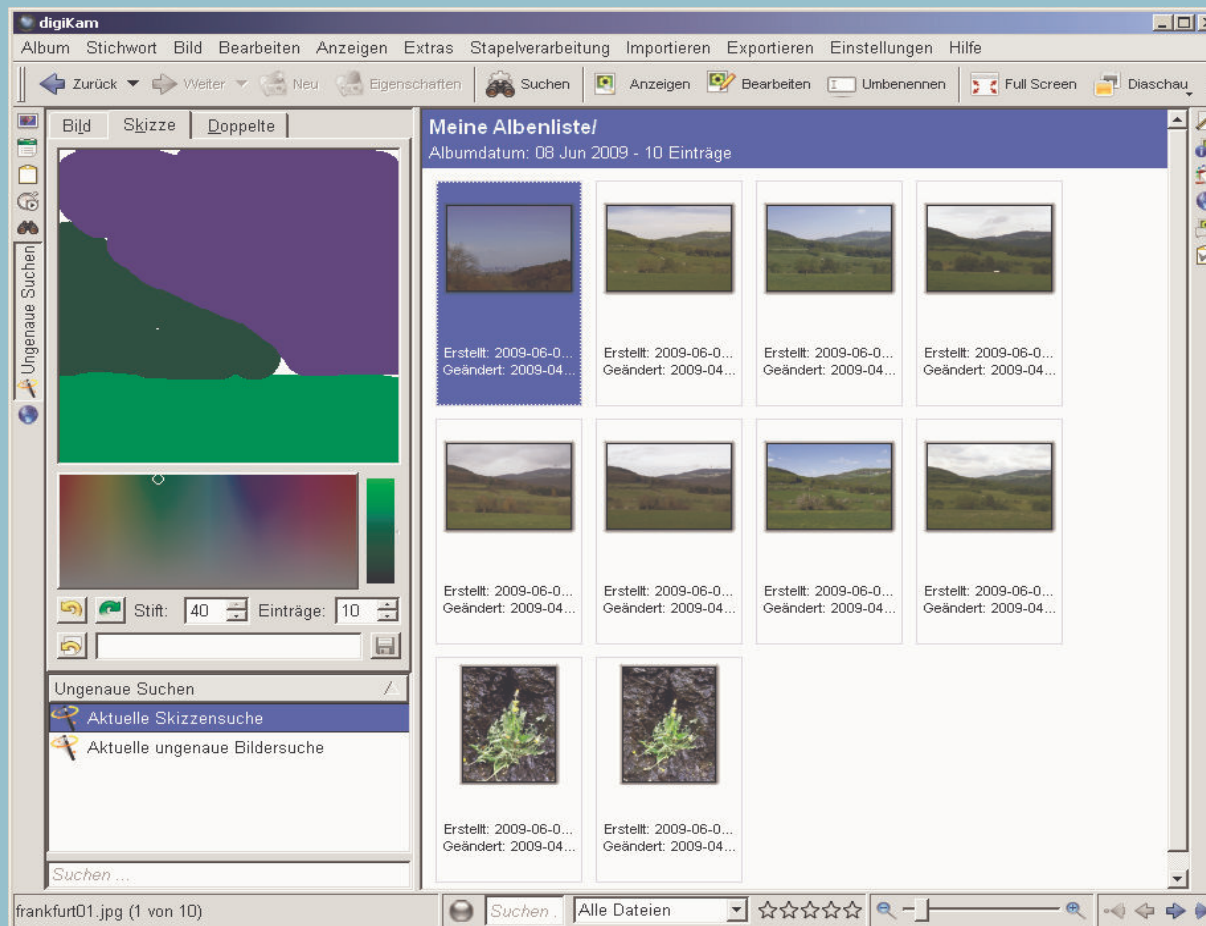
digiKam

Album Stichwort Bild Bearbeiten Anzeigen Extras Stapelverarbeitung Importieren Exportieren Einstellungen Hilfe

Zurück Weiter Neu Eigenschaften Suchen Anzeigen Bearbeiten Umbenennen Full Screen Diaschau

Ungenaue Suchen

Bild Skizze Doppelte

Stift: 40 Einträge: 10

Ungenaue Suchen

Aktuelle Skizzensuche

Aktuelle ungenaue Bildersuche

Suchen ...

Meine Albenliste/

Albumdatum: 08 Jun 2009 - 10 Einträge

Erstellt: 2009-06-0...
Geändert: 2009-04...

Erstellt: 2009-06-0...
Geändert: 2009-04...

Erstellt: 2009-06-0...
Geändert: 2009-04...

Erstellt: 2009-06-0...
Geändert: 2009-04...

Erstellt: 2009-06-0...
Geändert: 2009-04...

Erstellt: 2009-06-0...
Geändert: 2009-04...

Erstellt: 2009-06-0...
Geändert: 2009-04...

Erstellt: 2009-06-0...
Geändert: 2009-04...

Erstellt: 2009-06-0...
Geändert: 2009-04...

Erstellt: 2009-06-0...
Geändert: 2009-04...

frankfurt01.jpg (1 von 10)

Suchen .

Alle Dateien